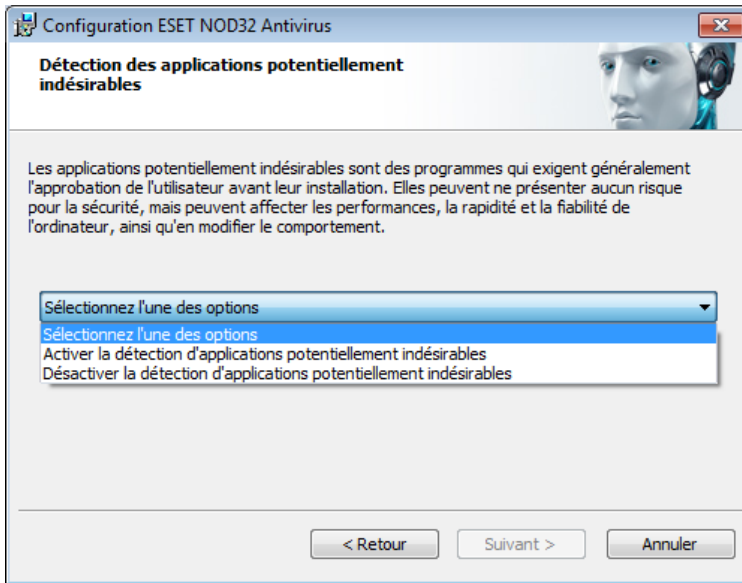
Configuration ESET NOD32 Antivirus

Détection des applications potentiellement indésirables

Les applications potentiellement indésirables sont des programmes qui exigent généralement l'approbation de l'utilisateur avant leur installation. Elles peuvent ne présenter aucun risque pour la sécurité, mais peuvent affecter les performances, la rapidité et la fiabilité de l'ordinateur, ainsi qu'en modifier le comportement.

Sélectionnez l'une des options

Sélectionnez l'une des options
Activer la détection d'applications potentiellement indésirables
Désactiver la détection d'applications potentiellement indésirables

< Retour
Suivant >
Annuler